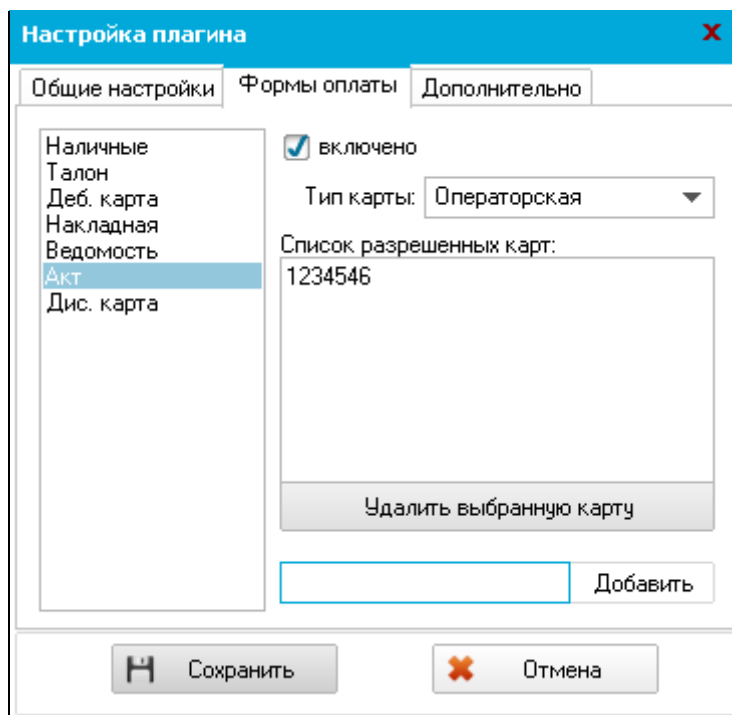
Настройка плагина

Общие настройки
Формы оплаты
Дополнительно

Наличные
Талон
Деб. карта
Накладная
Ведомость
Акт
Дис. карта

включено

Тип карты: Операторская

Список разрешенных карт:

1234546

Удалить выбранную карту

Добавить

Сохранить
Отмена